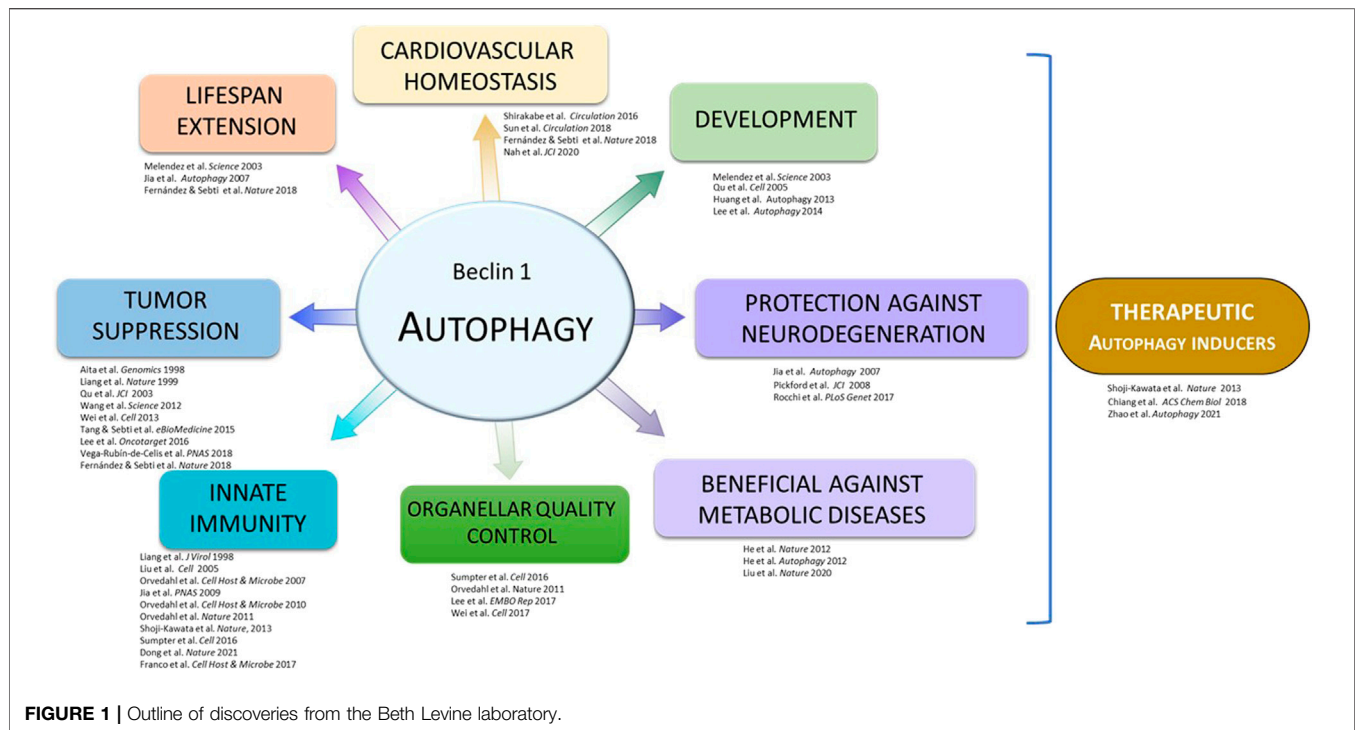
CARDIOVASCULAR HOMEOSTASIS

Shirakabe et al. *Circulation* 2016
Sun et al. *Circulation* 2018
Fernández & Sebti et al. *Nature* 2018
Nah et al. *JCI* 2020

LIFESPAN EXTENSION

Melendez et al. *Science* 2003
Jia et al. *Autophagy* 2007
Fernández & Sebti et al. *Nature* 2018

DEVELOPMENT

Melendez et al. *Science* 2003
Qu et al. *Cell* 2005
Huang et al. Autophagy 2013
Lee et al. *Autophagy* 2014

Beclin 1

AUTOPHAGY

TUMOR SUPPRESSION

Aita et al. *Genomics* 1998
Liang et al. *Nature* 1999
Qu et al. *JCI* 2003
Wang et al. *Science* 2012
Wei et al. *Cell* 2013
Tang & Sebti et al. *eBioMedicine* 2015
Lee et al. *Oncotarget* 2016
Vega-Rubín-de-Celis et al. *PNAS* 2018
Fernández & Sebti et al. *Nature* 2018

PROTECTION AGAINST NEURODEGENERATION

Jia et al. *Autophagy* 2007
Pickford et al. *JCI* 2008
Rocchi et al. *PLoS Genet* 2017

THERAPEUTIC
AUTOPHAGY INDUCERS

Shoji-Kawata et al. *Nature* 2013
Chiang et al. *ACS Chem Biol* 2018
Zhao et al. *Autophagy* 2021

INNATE IMMUNITY

Liang et al. *J Virol* 1998
Liu et al. *Cell* 2005
Orvedahl et al. *Cell Host & Microbe* 2007
Jia et al. *PNAS* 2009
Orvedahl et al. *Cell Host & Microbe* 2010
Orvedahl et al. *Nature* 2011
Shoji-Kawata et al. *Nature*, 2013
Sumpter et al. *Cell* 2016
Dong et al. *Nature* 2021
Franco et al. *Cell Host & Microbe* 2017

ORGANELLAR QUALITY CONTROL

Sumpter et al. *Cell* 2016
Orvedahl et al. Nature 2011
Lee et al. *EMBO Rep* 2017
Wei et al. *Cell* 2017

BENEFICIAL AGAINST METABOLIC DISEASES

He et al. *Nature* 2012
He et al. *Autophagy* 2012
Liu et al. *Nature* 2020

**FIGURE 1 |** Outline of discoveries from the Beth Levine laboratory.